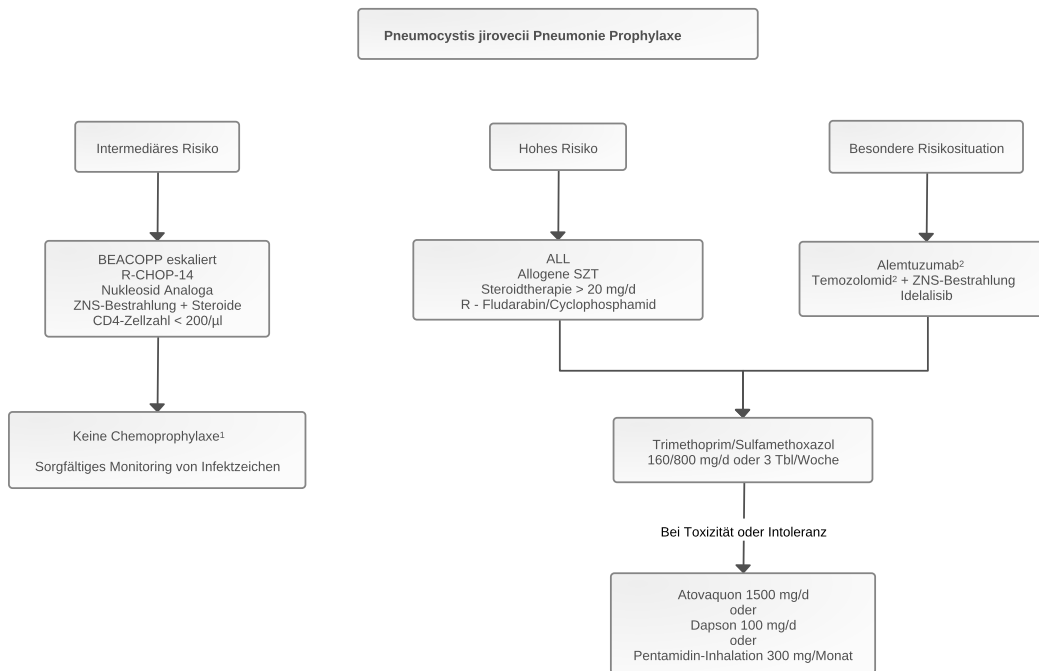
Pneumocystis jirovecii Pneumonie Prophylaxe

Intermediäres Risiko

BEACOPP eskaliert
R-CHOP-14
Nukleosid Analoga
ZNS-Bestrahlung + Steroide
CD4-Zellzahl < 200/µl

Keine Chemoprophylaxe¹

Sorgfältiges Monitoring von Infektzeichen

Hohes Risiko

ALL
Allogene SZT
Steroidtherapie > 20 mg/d
R - Fludarabin/Cyclophosphamid

Besondere Risikosituation

Alemtuzumab²
Temozolomid² + ZNS-Bestrahlung
Idelalisib

Trimethoprim/Sulfamethoxazol
160/800 mg/d oder 3 Tbl/Woche

Bei Toxizität oder Intoleranz

Atovaquon 1500 mg/d
oder
Dapson 100 mg/d
oder
Pentamidin-Inhalation 300 mg/Monat